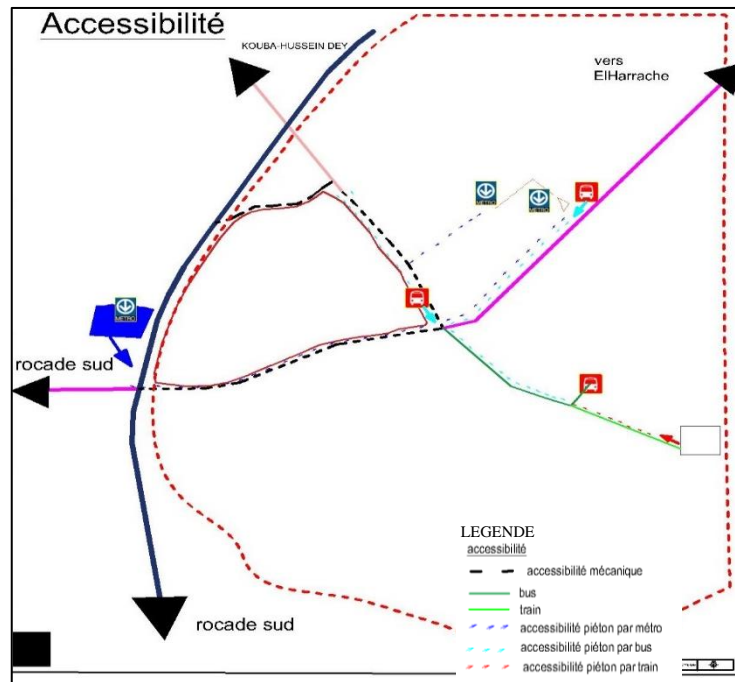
Accessibilité

KOUBA-HUSSEIN DEY

vers ElHarrache

METRO

METRO

METRO

rocade sud

rocade sud

LEGENDE
accessibilité

accessibilité mécanique
bus
train
accessibilité piéton par métro
accessibilité piéton par bus
accessibilité piéton par train